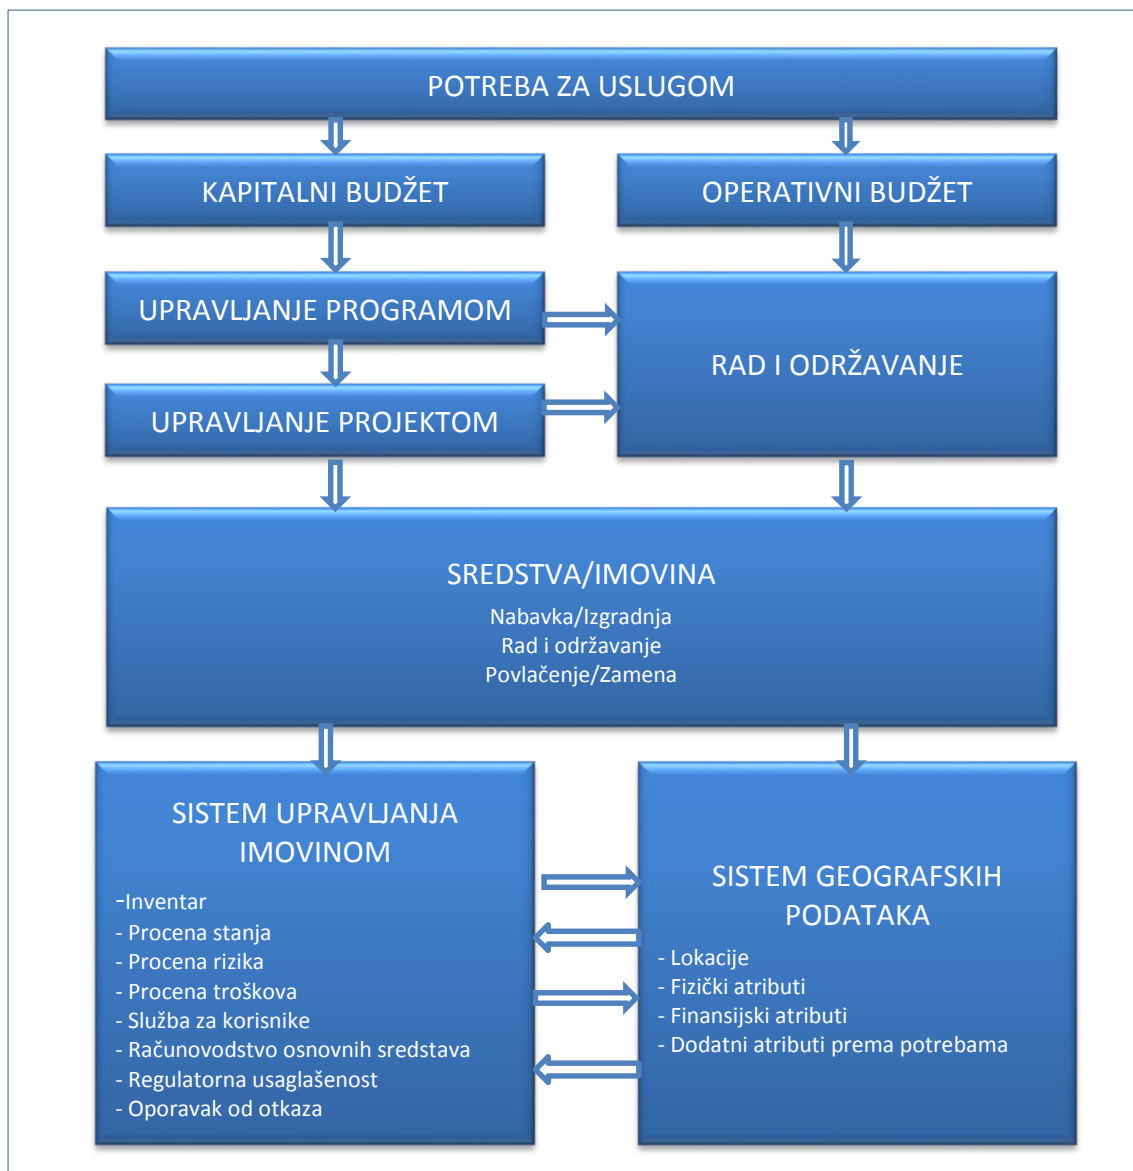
POTREBA ZA USLUGOM

KAPITALNI BUDŽET

OPERATIVNI BUDŽET

UPRAVLJANJE PROGRAMOM

UPRAVLJANJE PROJEKTOM

RAD I ODRŽAVANJE

SREDSTVA/IMOVINA
Nabavka/Izgradnja
Rad i održavanje
Povlačenje/Zamena

SISTEM UPRAVLJANJA IMOVINOM
-Inventar
- Procena stanja
- Procena rizika
- Procena troškova
- Služba za korisnike
- Računovodstvo osnovnih sredstava
- Regulatorna usaglašenost
- Oporavak od otkaza

SISTEM GEOGRAFSKIH PODATAKA
- Lokacije
- Fizički atributi
- Finansijski atributi
- Dodatni atributi prema potrebama